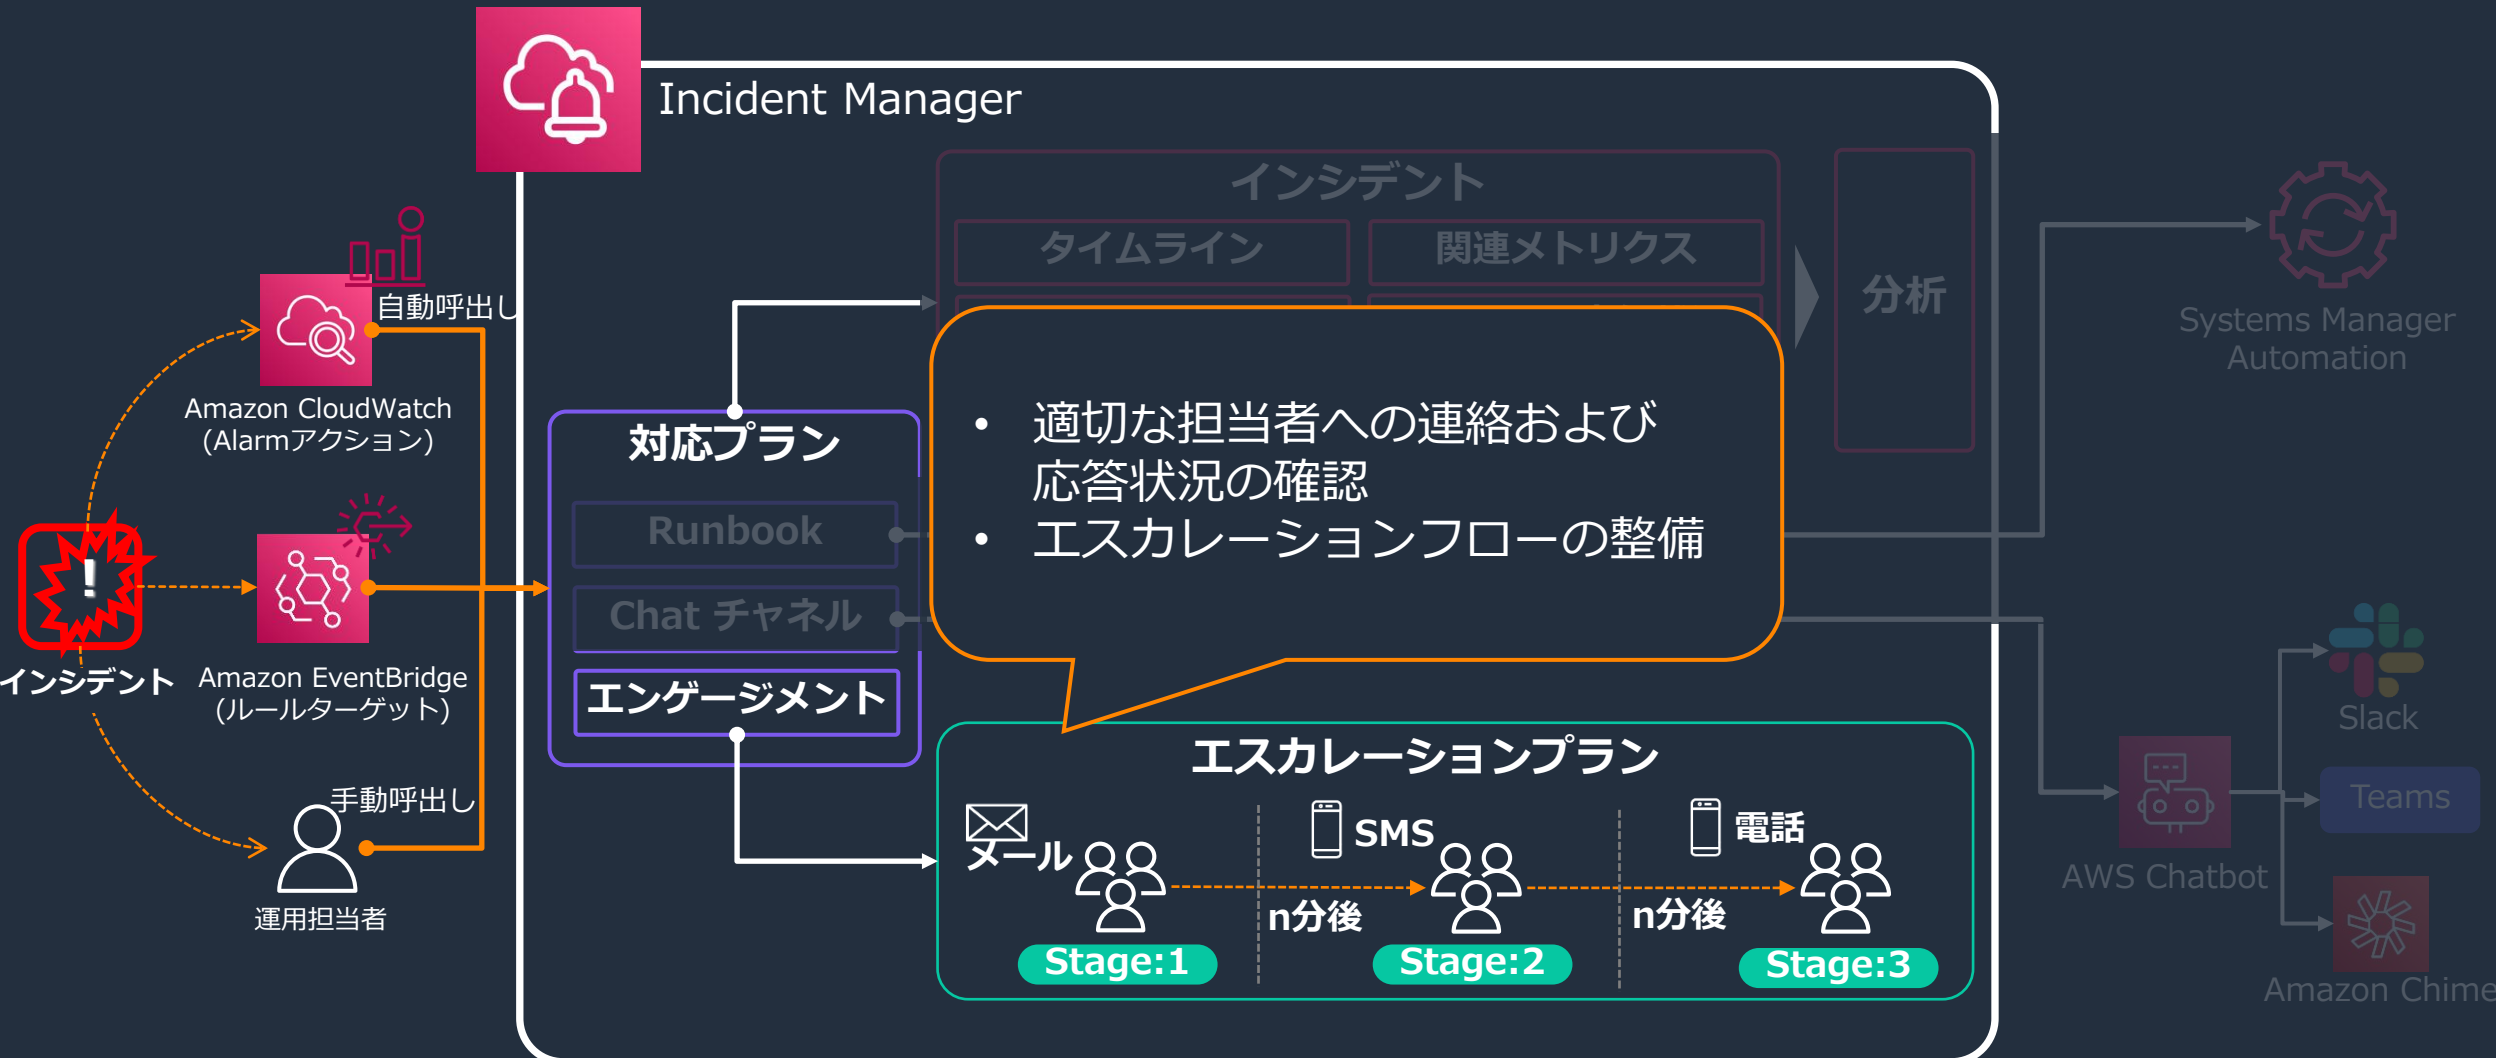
Incident Manager

インシデント
タイムライン
関連メトリクス
分析

Systems Manager Automation

自動呼出し
Amazon CloudWatch (Alarmアクション)

対応プラン
Runbook
Chat チャネル
エンゲージメント

• 適切な担当者への連絡および応答状況の確認
• エスカレーションフローの整備

インシデント
Amazon EventBridge (ルールターゲット)

手動呼出し
運用担当者

エスカレーションプラン
メール
Stage:1
SMS
n分後
Stage:2
電話
n分後
Stage:3

Slack
Teams
AWS Chatbot
Amazon Chime